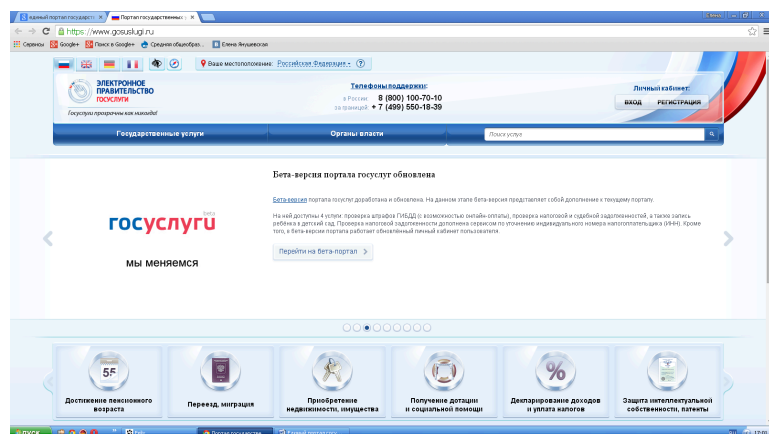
Единый портал государс... × Портал государственных ×

https://www.gosuslugi.ru

Сервисы Google+ Поиск в Google+ Средняя общеобраз... Елена Янушевская

Ваше местоположение: Российская Федерация

ЭЛЕКТРОННОЕ ПРАВИТЕЛЬСТВО ГОСУСЛУГИ

Госуслуги прозрачны как никогда!

Телефоны поддержки:
в России 8 (800) 100-70-10
за границей + 7 (499) 550-18-39

Личный кабинет:
ВХОД РЕГИСТРАЦИЯ

Государственные услуги | Органы власти | Поиск услуги

Бета-версия портала госуслуг обновлена

Бета-версия портала госуслуг доработана и обновлена. На данном этапе бета-версия представляет собой дополнение к текущему порталу.

На ней доступны 4 услуги: проверка штрафов ГИБДД (с возможностью онлайн-оплаты), проверка налоговой и судебной задолженностей, а также запись ребёнка в детский сад. Проверка налоговой задолженности дополнена сервисом по уточнению индивидуального номера налогоплательщика (ИНН). Кроме того, в бета-версии портала работает обновлённый личный кабинет пользователя.

Перейти на Бета-портал

госуслуги бета

мы меняемся

55

Достижение пенсионного возраста

Переезд, миграция

Приобретение недвижимости, имущества

Получение дотации и социальной помощи

%

Декларирование доходов и уплата налогов

Защита интеллектуальной собственности, патенты

ПУСК